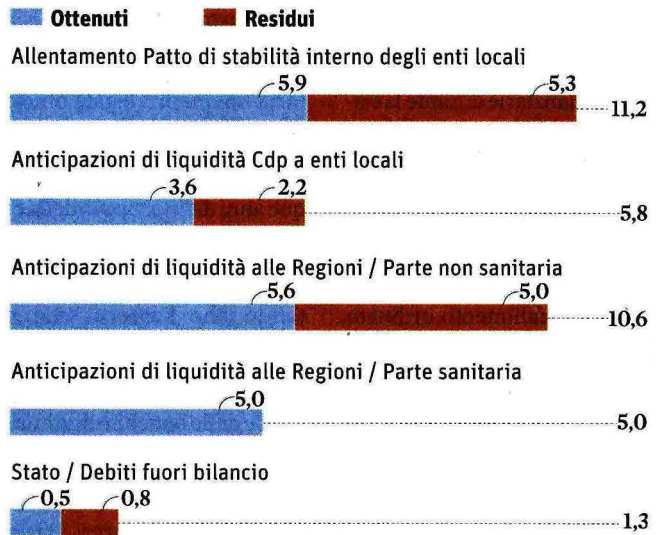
Ottenuti Residui

Allentamento Patto di stabilità interno degli enti locali

5,9 5,3 11,2

Anticipazioni di liquidità Cdp a enti locali

3,6 2,2 5,8

Anticipazioni di liquidità alle Regioni / Parte non sanitaria

5,6 5,0 10,6

Anticipazioni di liquidità alle Regioni / Parte sanitaria

5,0 5,0

Stato / Debiti fuori bilancio

0,5 0,8 1,3